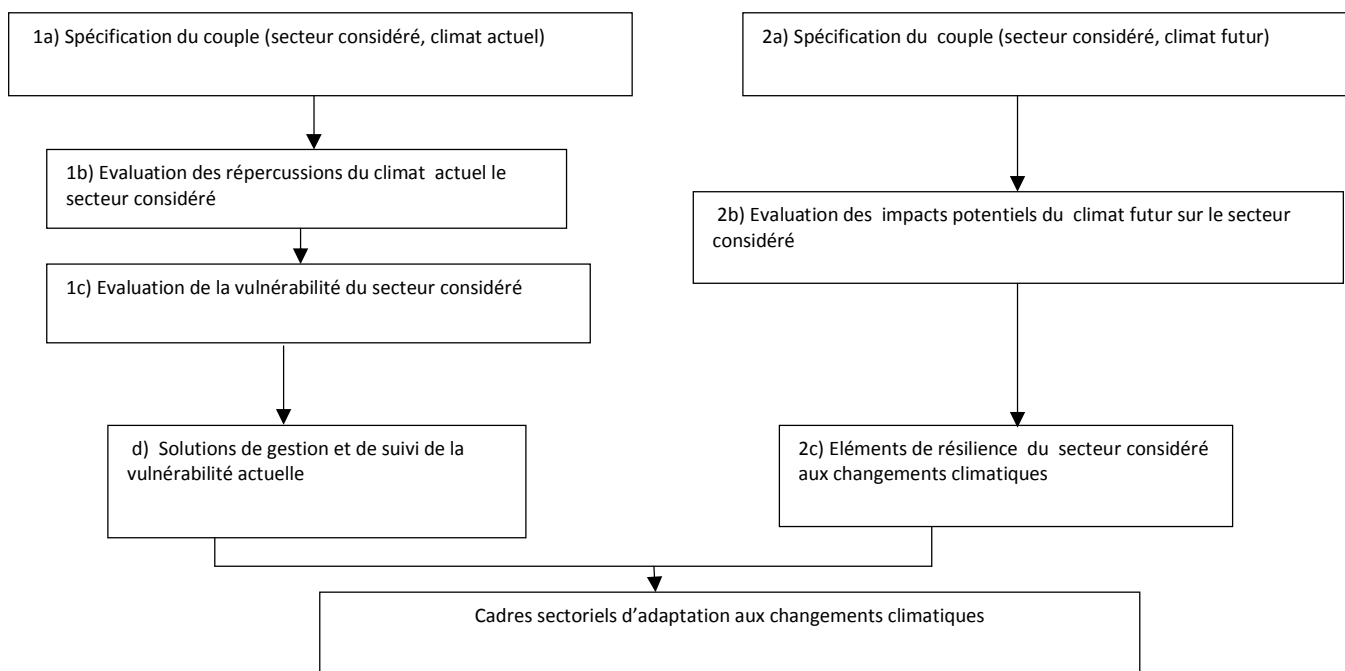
1a) Spécification du couple (secteur considéré, climat actuel)

1b) Evaluation des répercussions du climat actuel le secteur considéré

1c) Evaluation de la vulnérabilité du secteur considéré

d) Solutions de gestion et de suivi de la vulnérabilité actuelle

2a) Spécification du couple (secteur considéré, climat futur)

2b) Evaluation des impacts potentiels du climat futur sur le secteur considéré

2c) Eléments de résilience du secteur considéré aux changements climatiques

Cadres sectoriels d'adaptation aux changements climatiques